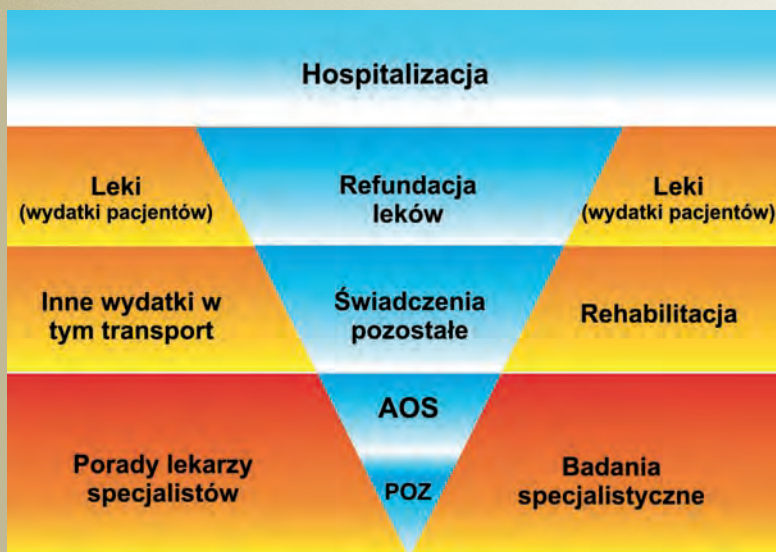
Hospitalizacja

Leki
(wydatki pacjentów)

Refundacja
leków

Leki
(wydatki pacjentów)

Inne wydatki w
tym transport

Świadczenia
pozostałe

Rehabilitacja

AOS

Porady lekarzy
specjalistów

POZ

Badania
specjalistyczne